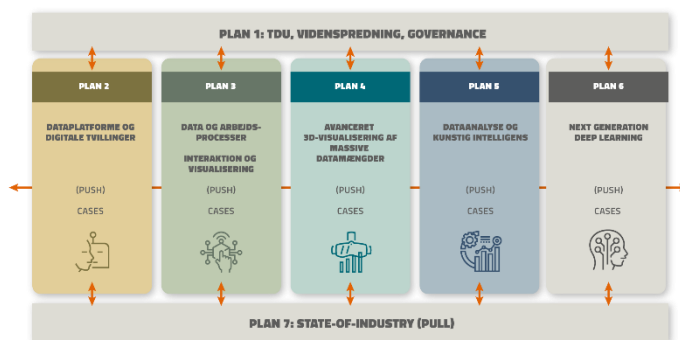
PLAN 1: TDU, VIDENSPREDNING, GOVERNANCE

PLAN 2

DATAPLATFORME OG DIGITALE TVILLINGER

(PUSH)

CASES

PLAN 3

DATA OG ARBEJDSPROCESSER

INTERAKTION OG VISUALISERING

(PUSH)

CASES

PLAN 4

AVANCERET 3D-VISUALISERING AF MASSIVE DATAMÆNGDER

(PUSH)

CASES

PLAN 5

DATAANALYSE OG KUNSTIG INTELLIGENS

(PUSH)

CASES

PLAN 6

NEXT GENERATION DEEP LEARNING

(PUSH)

CASES

PLAN 7: STATE-OF-INDUSTRY (PULL)